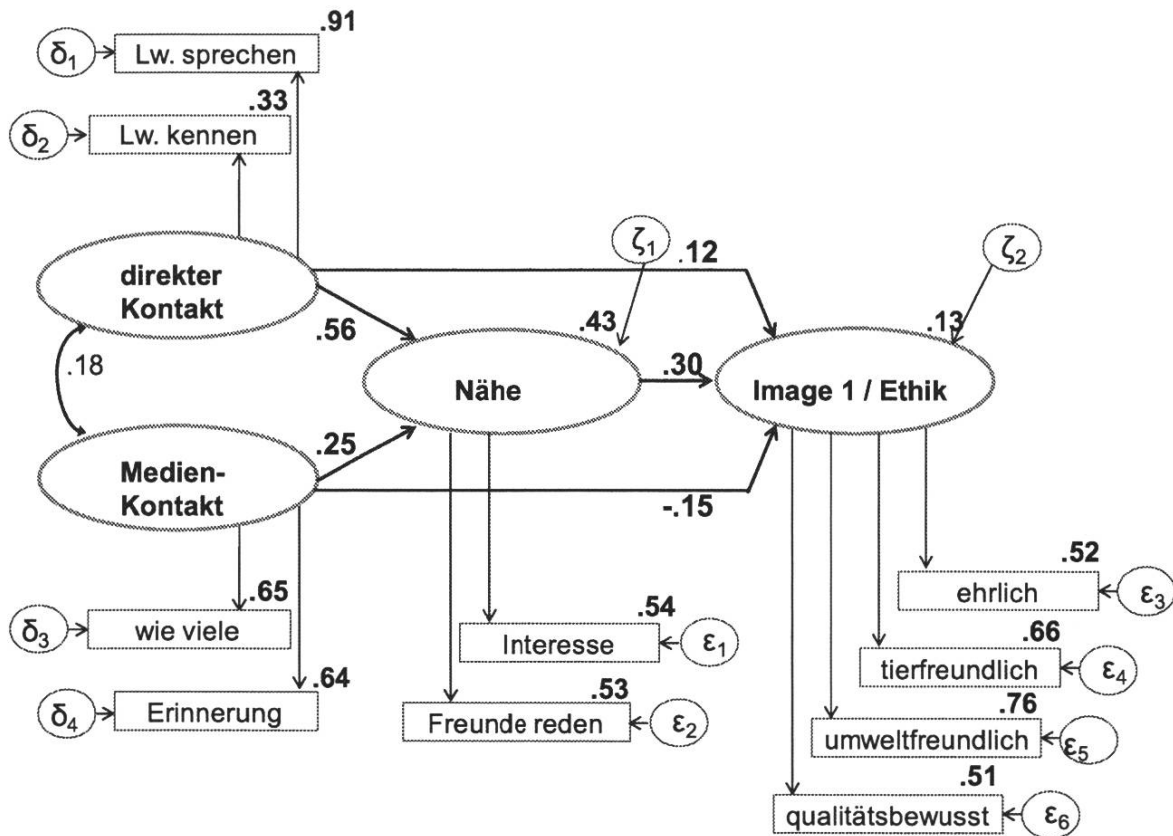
$\delta_1$ Lw. sprechen .91
$\delta_2$ Lw. kennen .33
direkter Kontakt
$\zeta_1$
.12
$\zeta_2$
.56
.43
.13
.18
Nähe
.30
Image 1 / Ethik
.25
Medien-Kontakt
-.15
.52
ehrlich $\varepsilon_3$
.65
$\delta_3$ wie viele
.54
Interesse $\varepsilon_1$
.66
tierfreundlich $\varepsilon_4$
.64
$\delta_4$ Erinnerung
.53
Freunde reden $\varepsilon_2$
.76
umweltfreundlich $\varepsilon_5$
.51
qualitätsbewusst $\varepsilon_6$